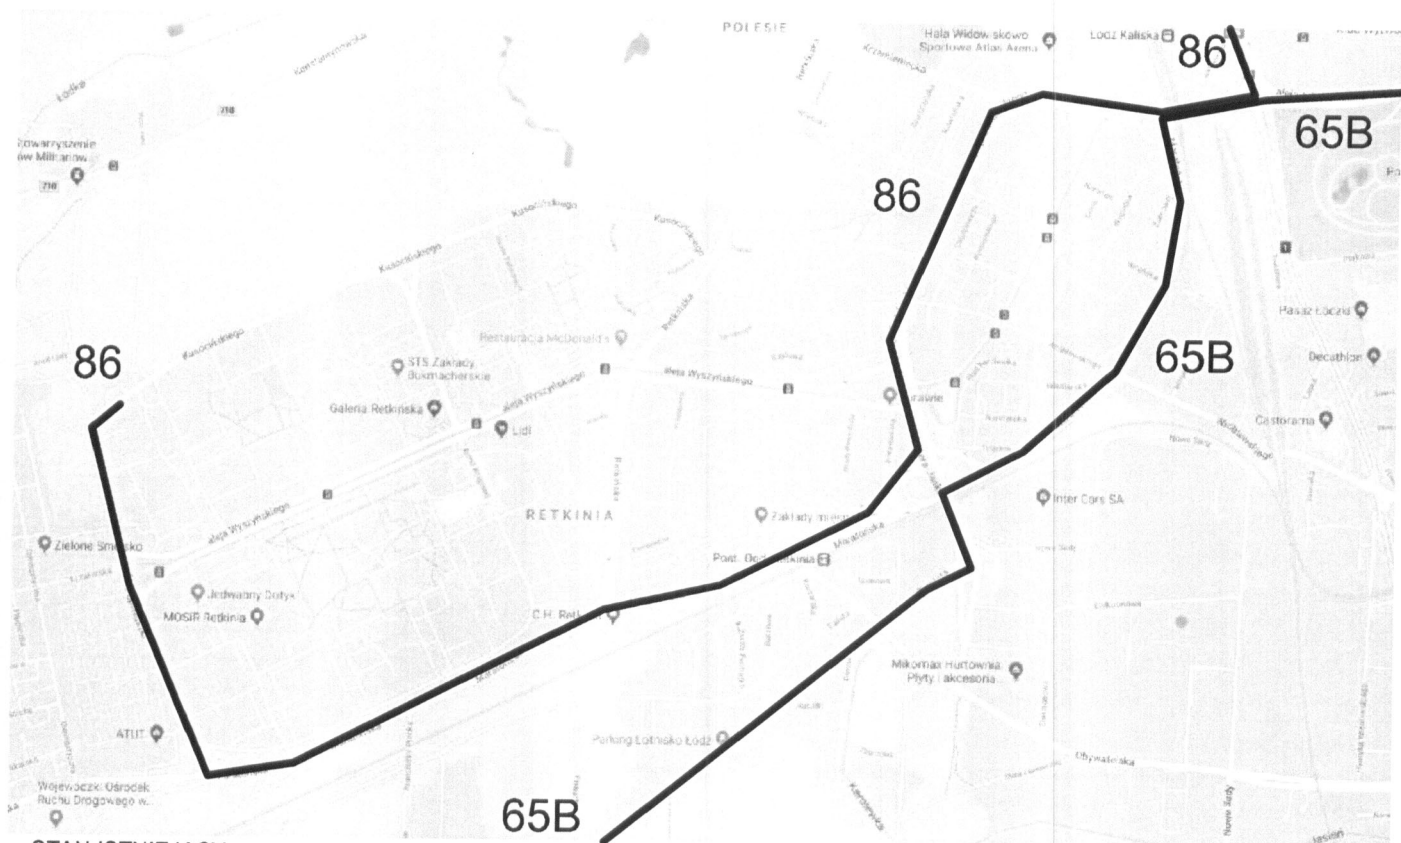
POLESIE

Hala Widowiskowo Sportowa Atlas Arena

Łódź Kaliska

86

65B

Towarzystwo ów Miłanów

86

Restauracja McDonald's

STS Zakłady Bukmacherskie

86

Galeria Retkińska

Lidl

aleja Wyszyńskiego

65B

Pasaż Łódzki

Decathlon

Castorama

Inter Cars SA

RETKINIA

Zakłady mięsne

Zielone Smiesko

Post. Oddz. Retkinia

Jedwabny Dotyk

MOSIR Retkinia

C.H. Retkinia

Mikomax Hurtownia Płyty i akcesoria

ATUT

Parking Lotnisko Łódź

Wojewódzki Ośrodek Ruchu Drogowego w...

65B

Ubywalska

Jesien